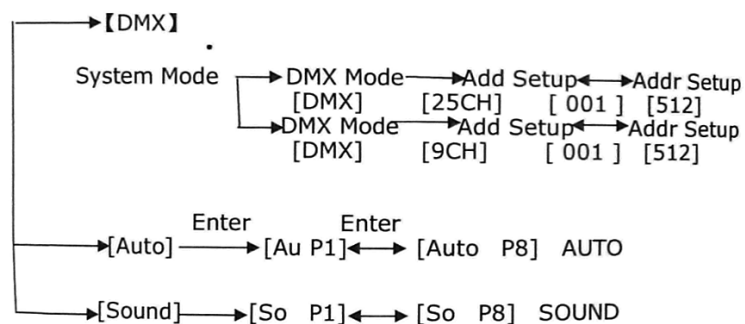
【DMX】

System Mode DMX Mode Add Setup Addr Setup
[DMX] [25CH] [ 001 ] [512]
DMX Mode Add Setup Addr Setup
[DMX] [9CH] [ 001 ] [512]

[Auto] Enter [Au P1] Enter [Auto P8] AUTO

[Sound] [So P1] [So P8] SOUND